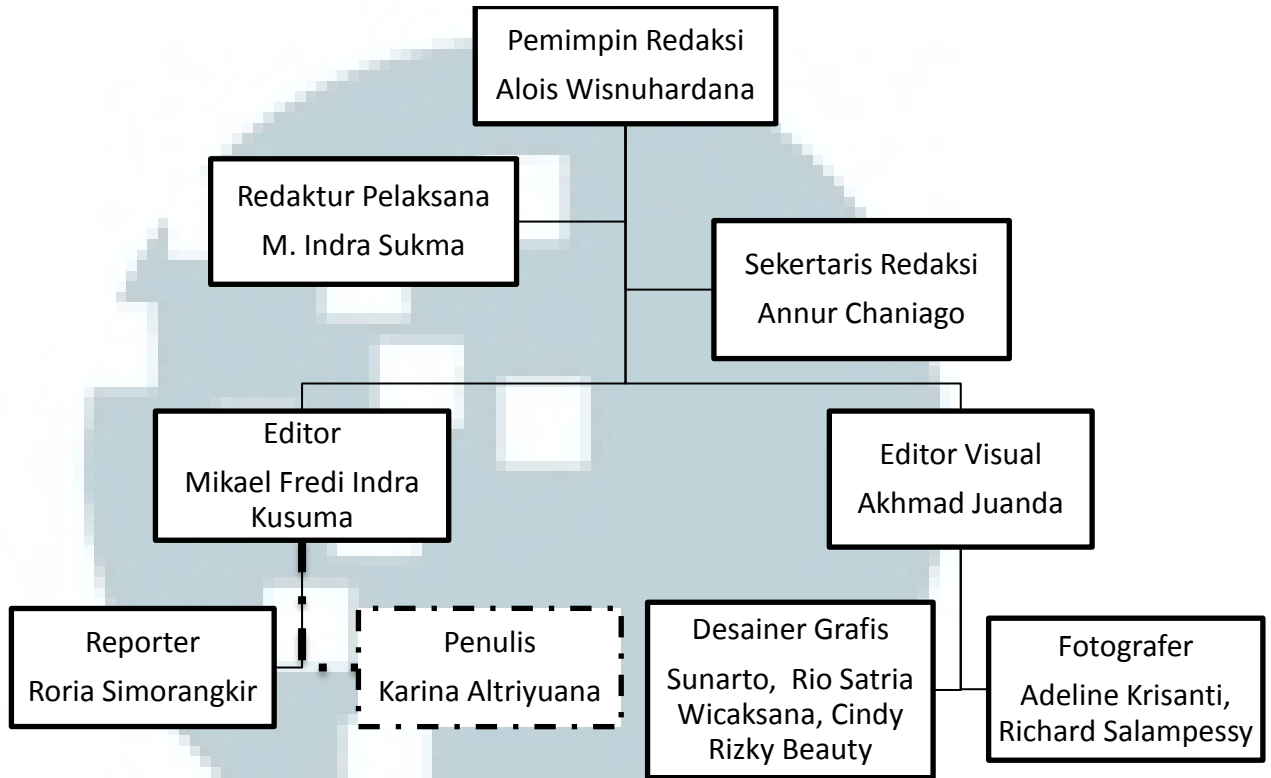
Pemimpin Redaksi
Alois Wisnuhardana

Redaktur Pelaksana
M. Indra Sukma

Sekertaris Redaksi
Annur Chaniago

Editor
Mikael Fredi Indra Kusuma

Editor Visual
Akhmad Juanda

Reporter
Roria Simorangkir

Penulis
Karina Altriyuana

Desainer Grafis
Sunarto, Rio Satria Wicaksana, Cindy Rizky Beauty

Fotografer
Adeline Krisanti, Richard Salampessy